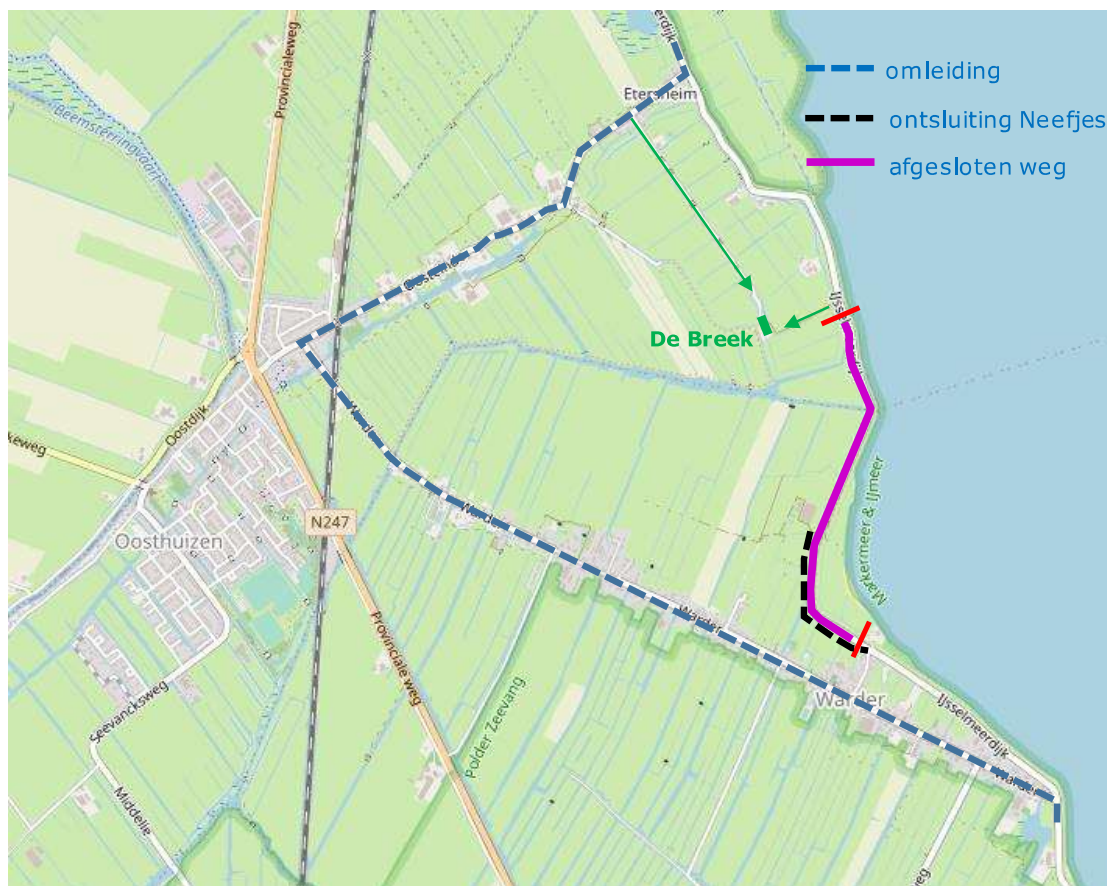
omleiding
ontsluiting Neefjes
afgesloten weg

Provincialeweg
Beemsterringvaart
Etersheim
erdijk
Oostdijk
De Breek
Oostdijk
Weg
N247
Oosthuizen
Warder
Markermeer & IJmeer
Warder
Seevancksweg
Polder Zeevang
Provinciale weg
Middelie
Warder
IJsselmeerdijk
Warder